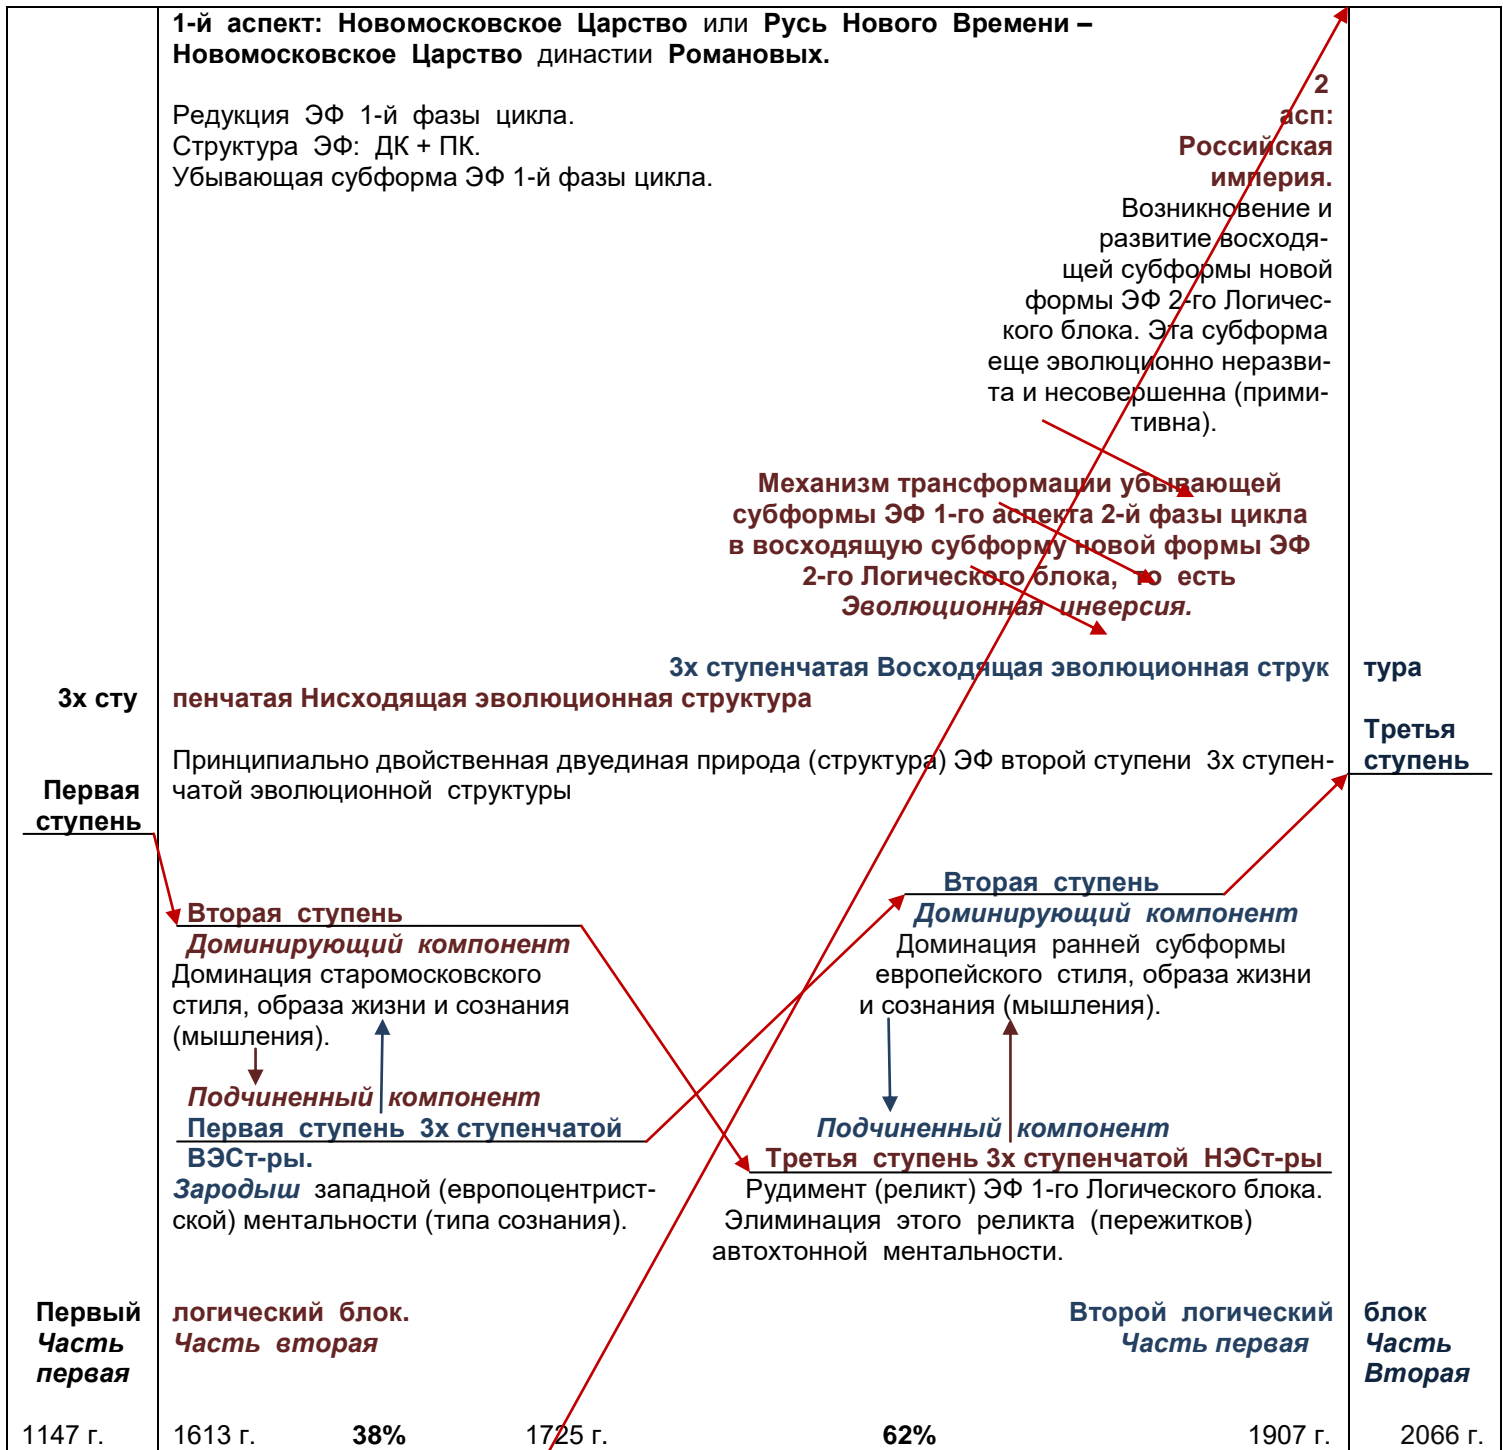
**1-й аспект: Новомосковское Царство** или **Русь Нового Времени – Новомосковское Царство** династии **Романовых.**

Редукция ЭФ 1-й фазы цикла.
Структура ЭФ: ДК + ПК.
Убывающая субформа ЭФ 1-й фазы цикла.

**2 асп: Российская империя.**
Возникновение и развитие восходящей субформы новой формы ЭФ 2-го Логического блока. Эта субформа еще эволюционно неразвита и несовершенна (примитивна).

**Механизм трансформации убывающей субформы ЭФ 1-го аспекта 2-й фазы цикла в восходящую субформу новой формы ЭФ 2-го Логического блока, то есть *Эволюционная инверсия.***

**3х ступенчатая Восходящая эволюционная струк** **тура**

**3х сту** **пенчатая Нисходящая эволюционная структура**

**Третья ступень**

Принципиально двойственная двуединая природа (структура) ЭФ второй ступени 3х ступенчатой эволюционной структуры

**Первая ступень**

**Вторая ступень**
***Доминирующий компонент***
Доминация старомосковского стиля, образа жизни и сознания (мышления).

***Подчиненный компонент***
**Первая ступень 3х ступенчатой ВЭСт-ры.**
***Зародыш*** западной (европоцентристской) ментальности (типа сознания).

**Вторая ступень**
***Доминирующий компонент***
Доминация ранней субформы европейского стиля, образа жизни и сознания (мышления).

***Подчиненный компонент***
**Третья ступень 3х ступенчатой НЭСт-ры**
Рудимент (реликт) ЭФ 1-го Логического блока. Элиминация этого реликта (пережитков) автохтонной ментальности.

**Первый** **логический блок.** **Второй логический** **блок**
***Часть первая*** ***Часть вторая*** ***Часть первая*** ***Часть Вторая***

1147 г. 1613 г. **38%** 1725 г. **62%** 1907 г. 2066 г.